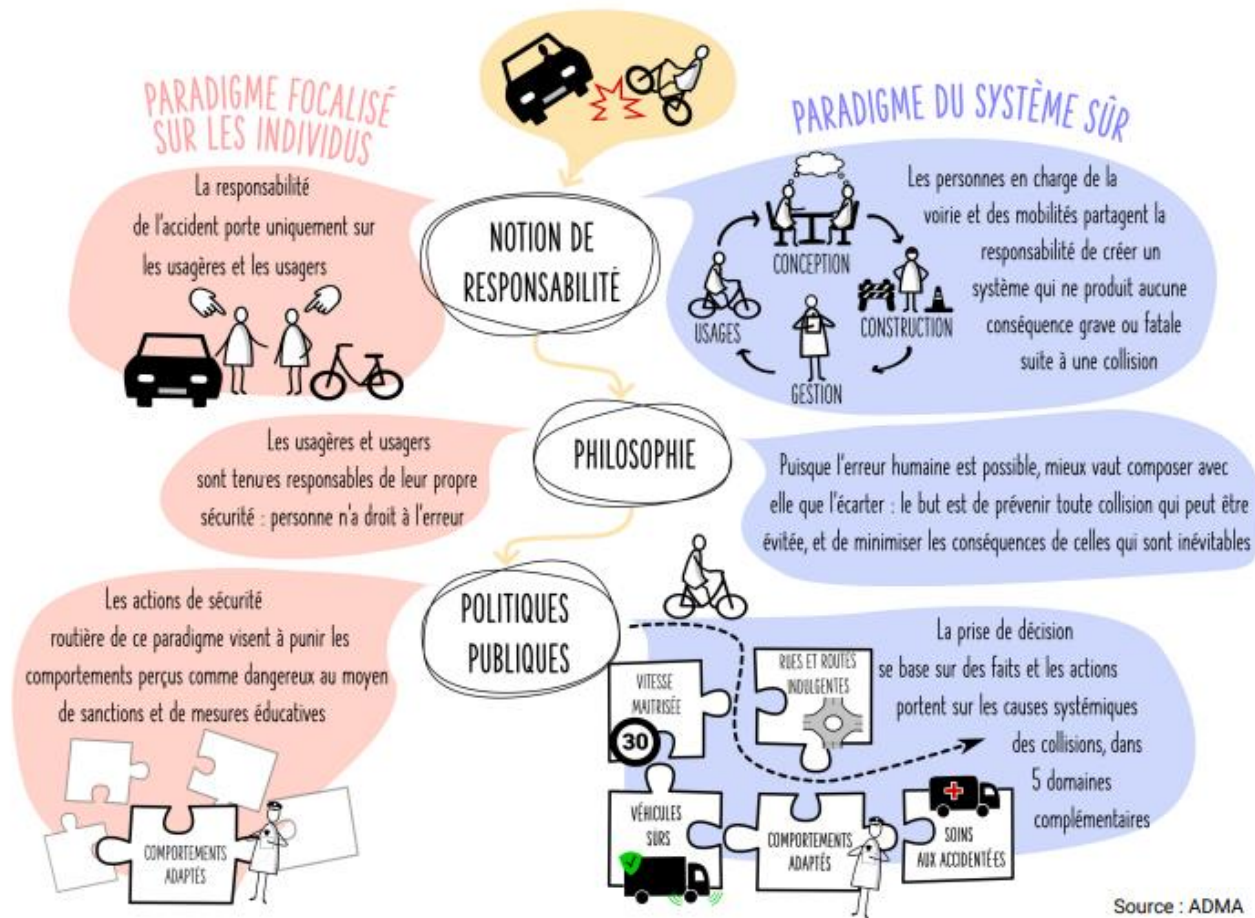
PARADIGME FOCALISÉ SUR LES INDIVIDUS

PARADIGME DU SYSTÈME SÛR

La responsabilité de l'accident porte uniquement sur les usagères et les usagers

NOTION DE RESPONSABILITÉ

Les personnes en charge de la voirie et des mobilités partagent la responsabilité de créer un système qui ne produit aucune conséquence grave ou fatale suite à une collision

CONCEPTION

CONSTRUCTION

GESTION

USAGES

Les usagères et usagers sont tenu·es responsables de leur propre sécurité : personne n'a droit à l'erreur

PHILOSOPHIE

Puisque l'erreur humaine est possible, mieux vaut composer avec elle que l'écarter : le but est de prévenir toute collision qui peut être évitée, et de minimiser les conséquences de celles qui sont inévitables

Les actions de sécurité routière de ce paradigme visent à punir les comportements perçus comme dangereux au moyen de sanctions et de mesures éducatives

POLITIQUES PUBLIQUES

La prise de décision se base sur des faits et les actions portent sur les causes systémiques des collisions, dans 5 domaines complémentaires

VITESSE MAITRISÉE

30

RUES ET ROUTES INDULGENTES

VÉHICULES SÛRS

COMPORTEMENTS ADAPTÉS

SOINS AUX ACCIDENTÉ·ES

COMPORTEMENTS ADAPTÉS

Source : ADMA